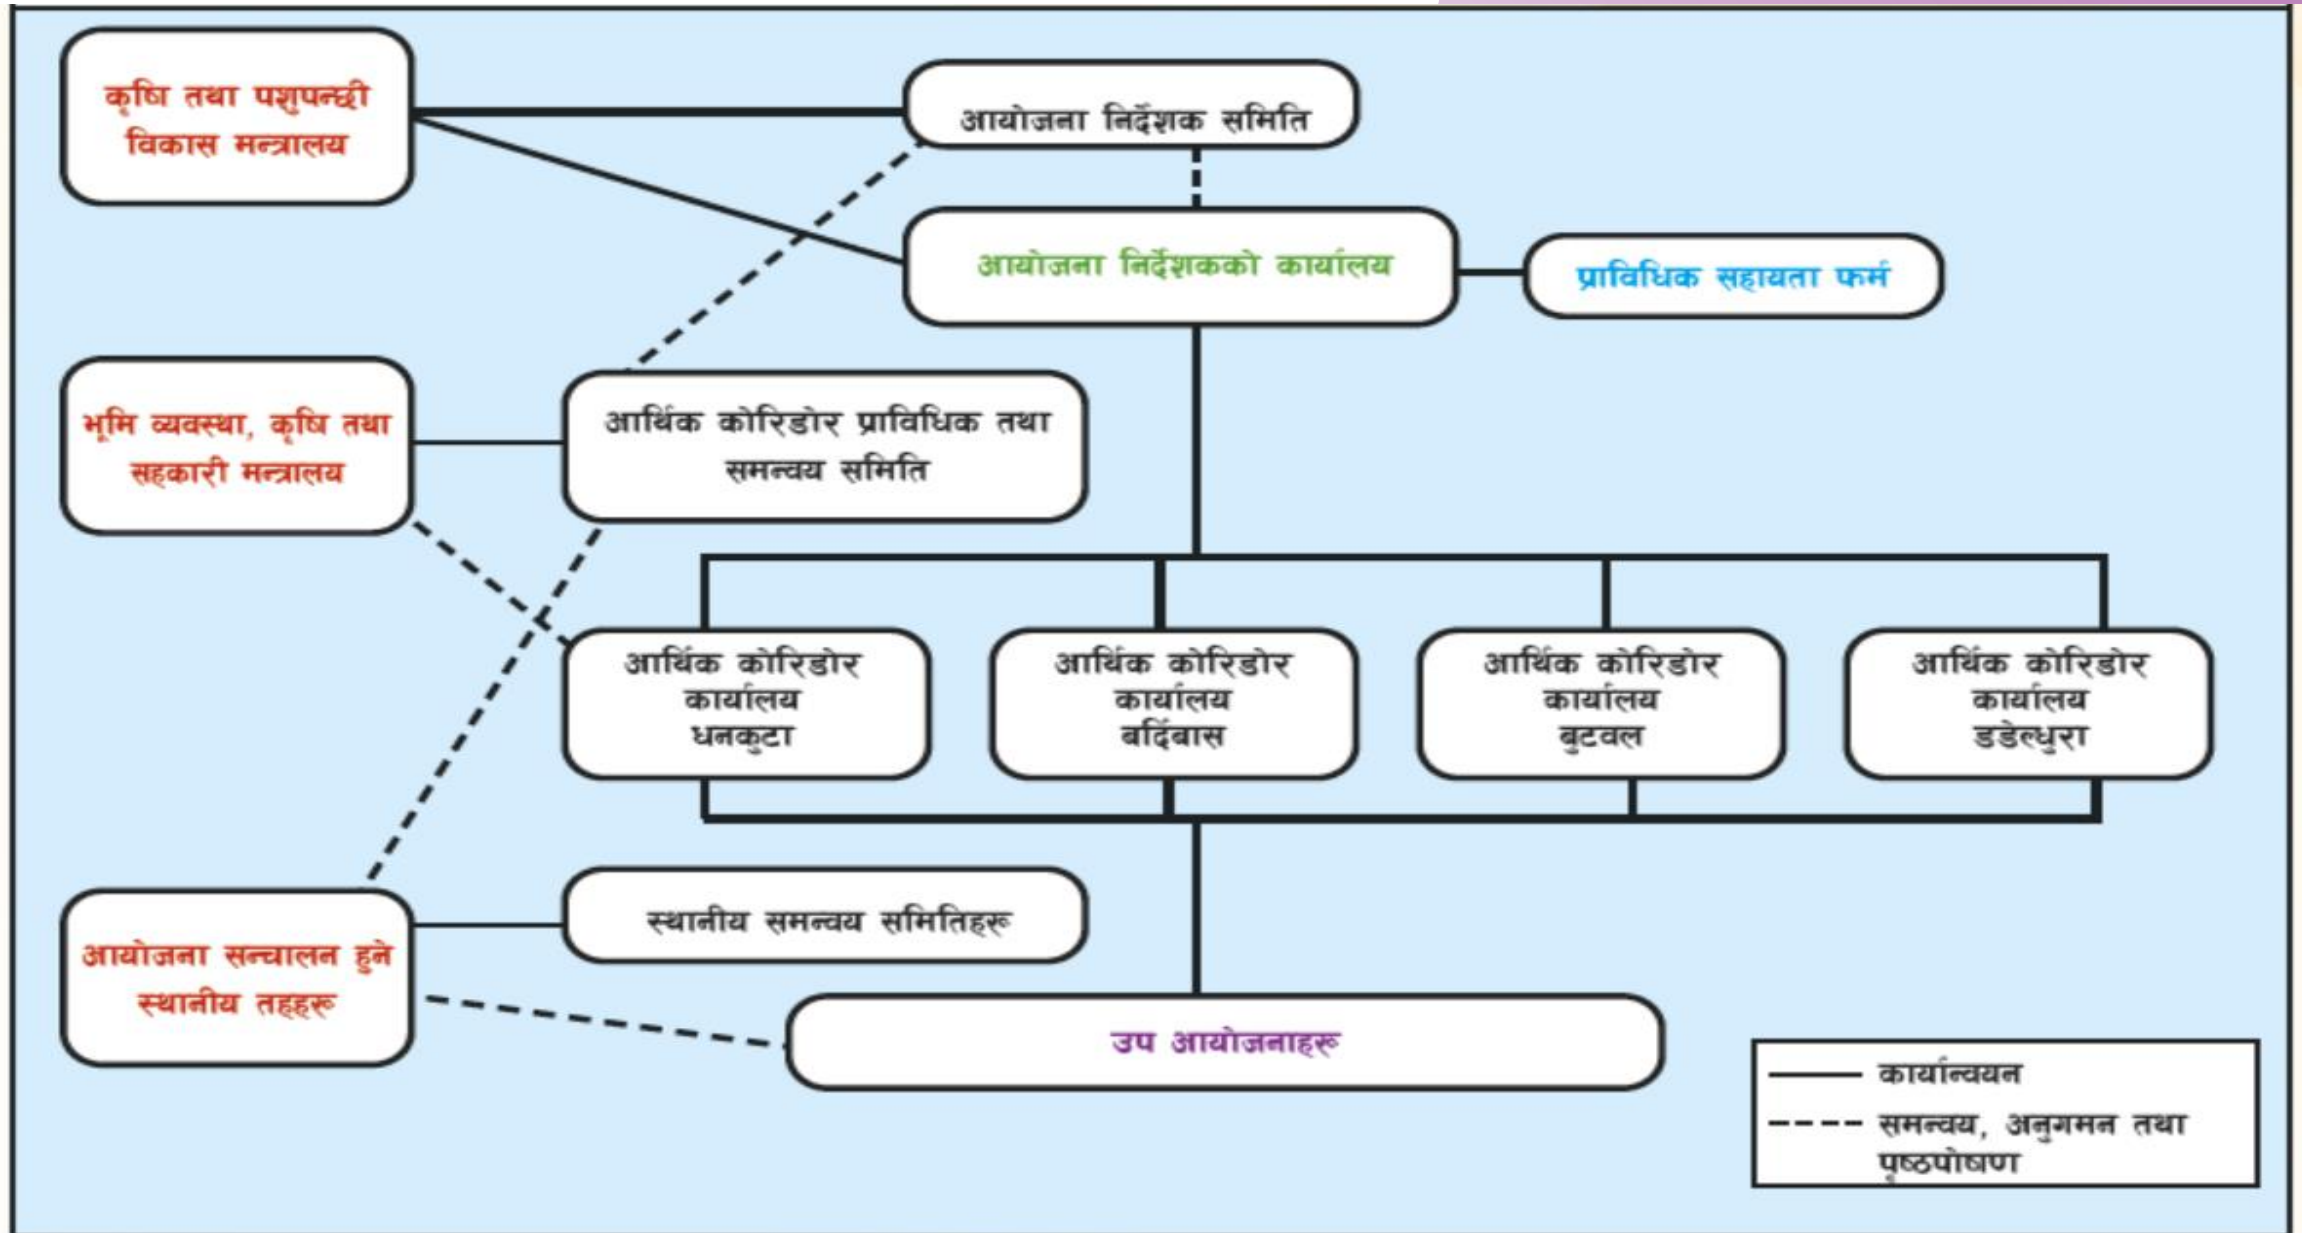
कृषि तथा पशुपन्छी विकास मन्त्रालय

आयोजना निर्देशक समिति

आयोजना निर्देशकको कार्यालय

प्राविधिक सहायता फर्म

भूमि व्यवस्था, कृषि तथा सहकारी मन्त्रालय

आर्थिक कोरिडोर प्राविधिक तथा समन्वय समिति

आर्थिक कोरिडोर कार्यालय धनकुटा

आर्थिक कोरिडोर कार्यालय बर्दिबास

आर्थिक कोरिडोर कार्यालय बुटवल

आर्थिक कोरिडोर कार्यालय डडेल्धुरा

आयोजना सन्चालन हुने स्थानीय तहहरू

स्थानीय समन्वय समितिहरू

उप आयोजनाहरू

कार्यान्वयन

समन्वय, अनुगमन तथा पृष्ठपोषण